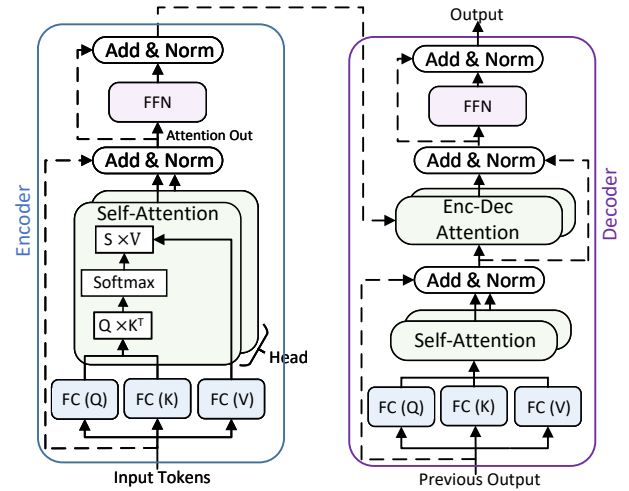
Encoder

Add & Norm

FFN

Attention Out

Add & Norm

Self-Attention

$S \times V$

Softmax

$Q \times K^T$

Head

FC (Q)

FC (K)

FC (V)

Input Tokens

Output

Add & Norm

FFN

Add & Norm

Enc-Dec Attention

Decoder

Add & Norm

Self-Attention

FC (Q)

FC (K)

FC (V)

Previous Output